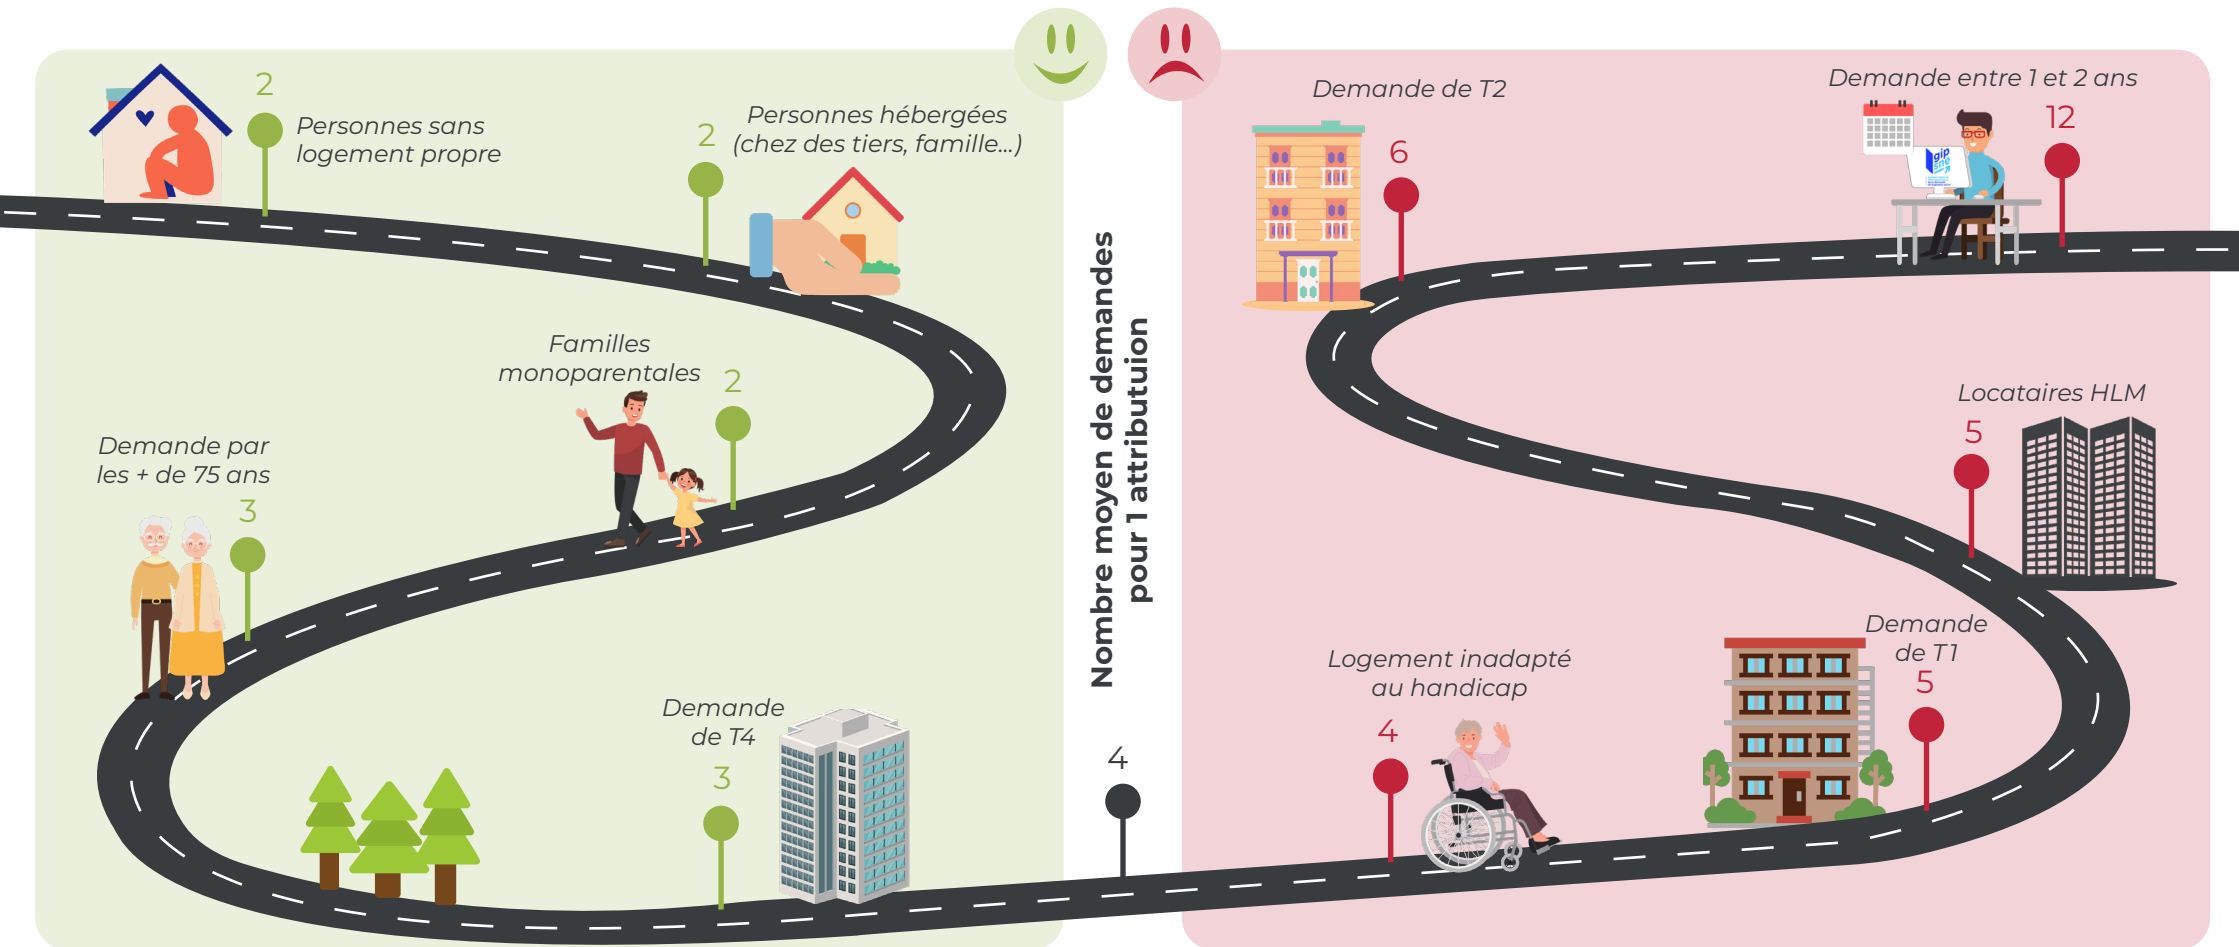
2
Personnes sans logement propre

2
Personnes hébergées (chez des tiers, famille...)

Familles monoparentales
2

Demande par les + de 75 ans
3

Demande de T4
3

Nombre moyen de demandes pour 1 attributuion

4

Demande de T2
6

Demande entre 1 et 2 ans
12

gip sne

Locataires HLM
5

Demande de T1
5

Logement inadapté au handicap
4